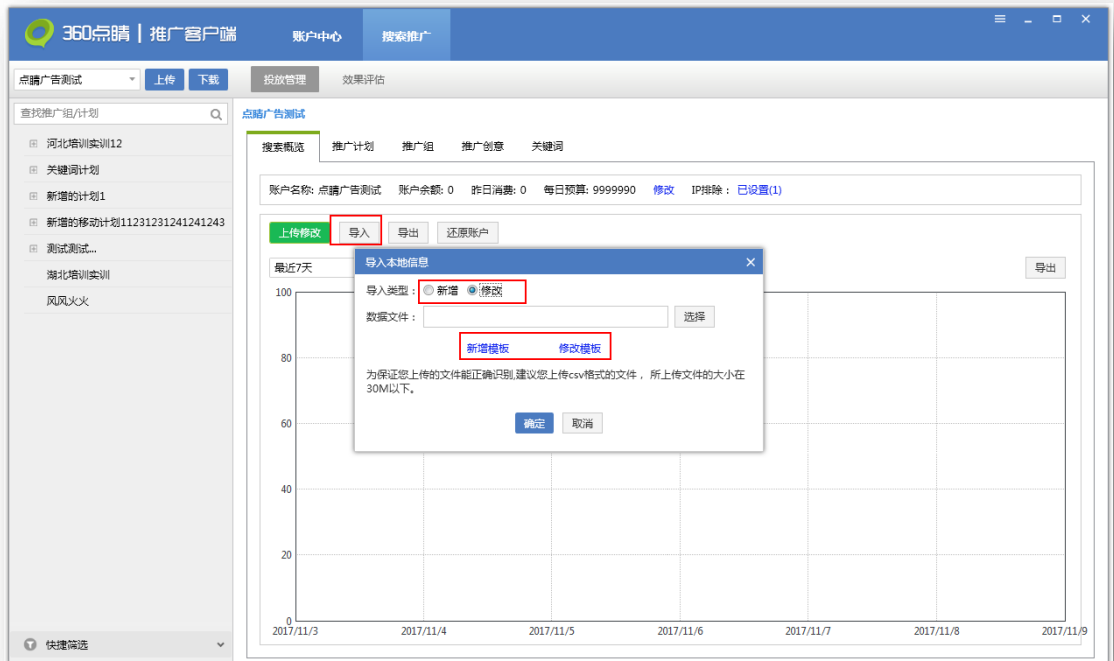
360点睛 | 推广客户端

账户中心　搜索推广

点睛广告测试　上传　下载

投放管理　效果评估

查找推广组/计划

河北培训实训12
关键词计划
新增的计划1
新增的移动计划11231231241241243
测试测试...
湖北培训实训
风风火火

快捷筛选

点睛广告测试

搜索概览　推广计划　推广组　推广创意　关键词

账户名称: 点睛广告测试　账户余额: 0　昨日消费: 0　每日预算: 9999990　修改　IP排除: 已设置(1)

上传修改　导入　导出　还原账户

最近7天　导出

导入本地信息

导入类型: 新增 修改

数据文件:　选择

新增模板　修改模板

为保证您上传的文件能正确识别,建议您上传csv格式的文件，所上传文件的大小在30M以下。

确定　取消

100
80
60
40
20
0

2017/11/3　2017/11/4　2017/11/5　2017/11/6　2017/11/7　2017/11/8　2017/11/9